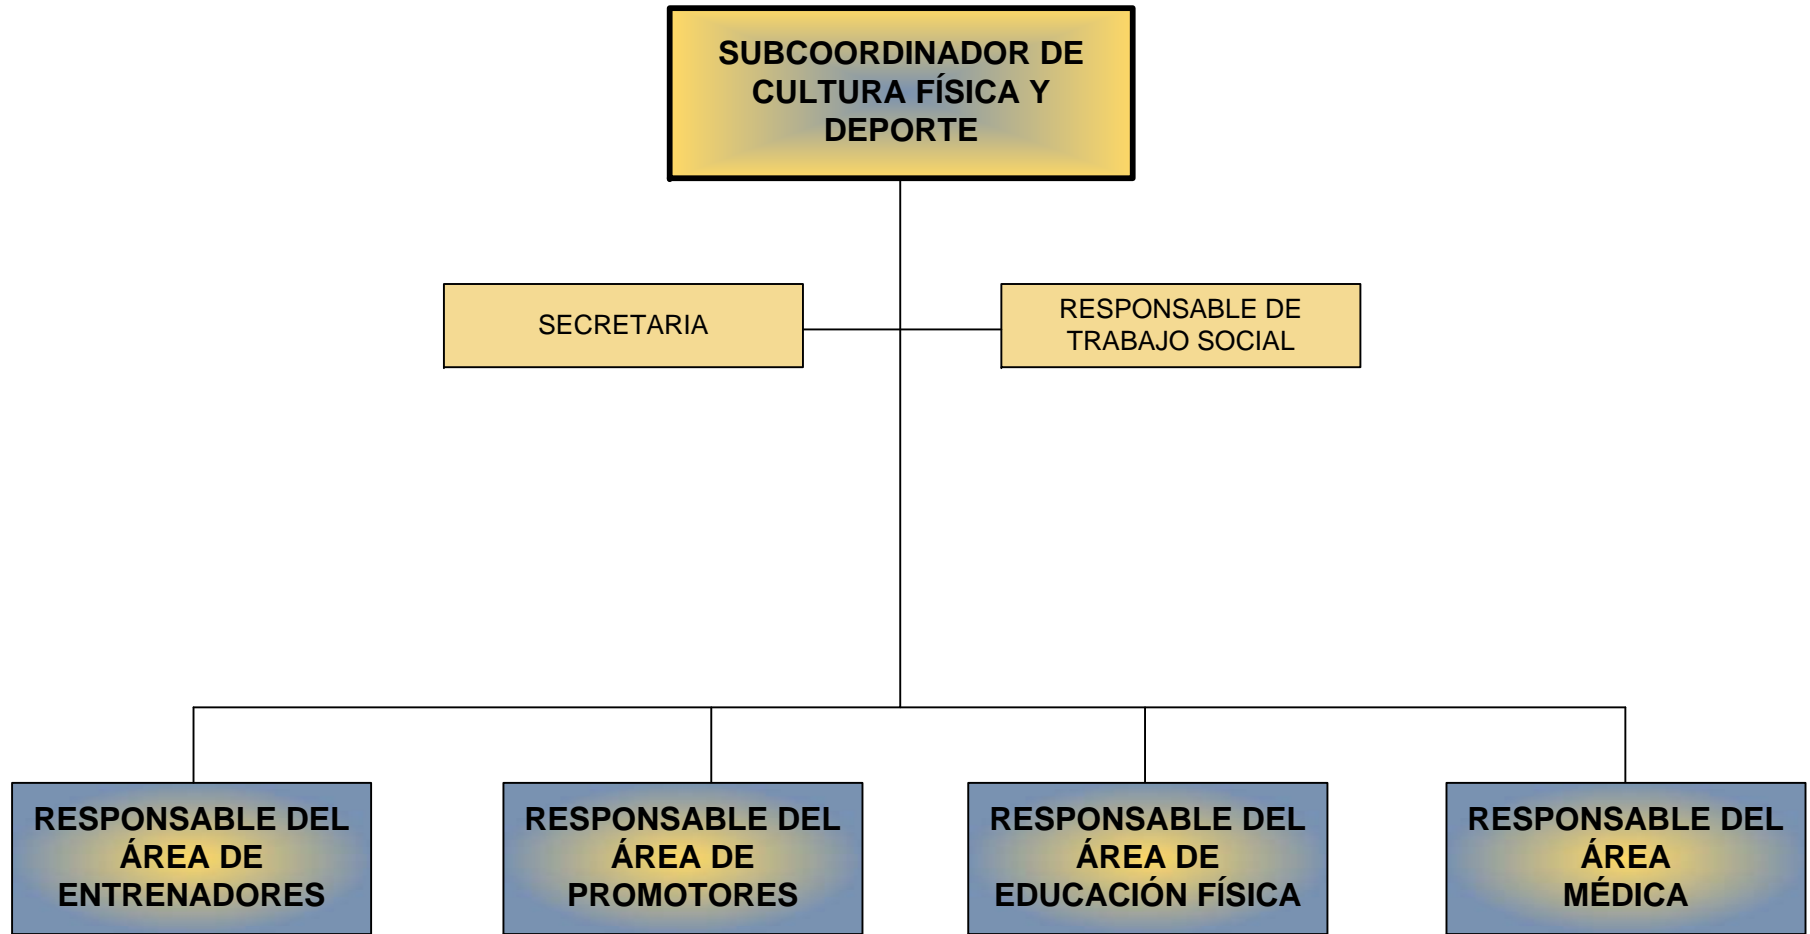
SUBCOORDINADOR DE CULTURA FÍSICA Y DEPORTE

SECRETARIA

RESPONSABLE DE TRABAJO SOCIAL

RESPONSABLE DEL ÁREA DE ENTRENADORES

RESPONSABLE DEL ÁREA DE PROMOTORES

RESPONSABLE DEL ÁREA DE EDUCACIÓN FÍSICA

RESPONSABLE DEL ÁREA MÉDICA